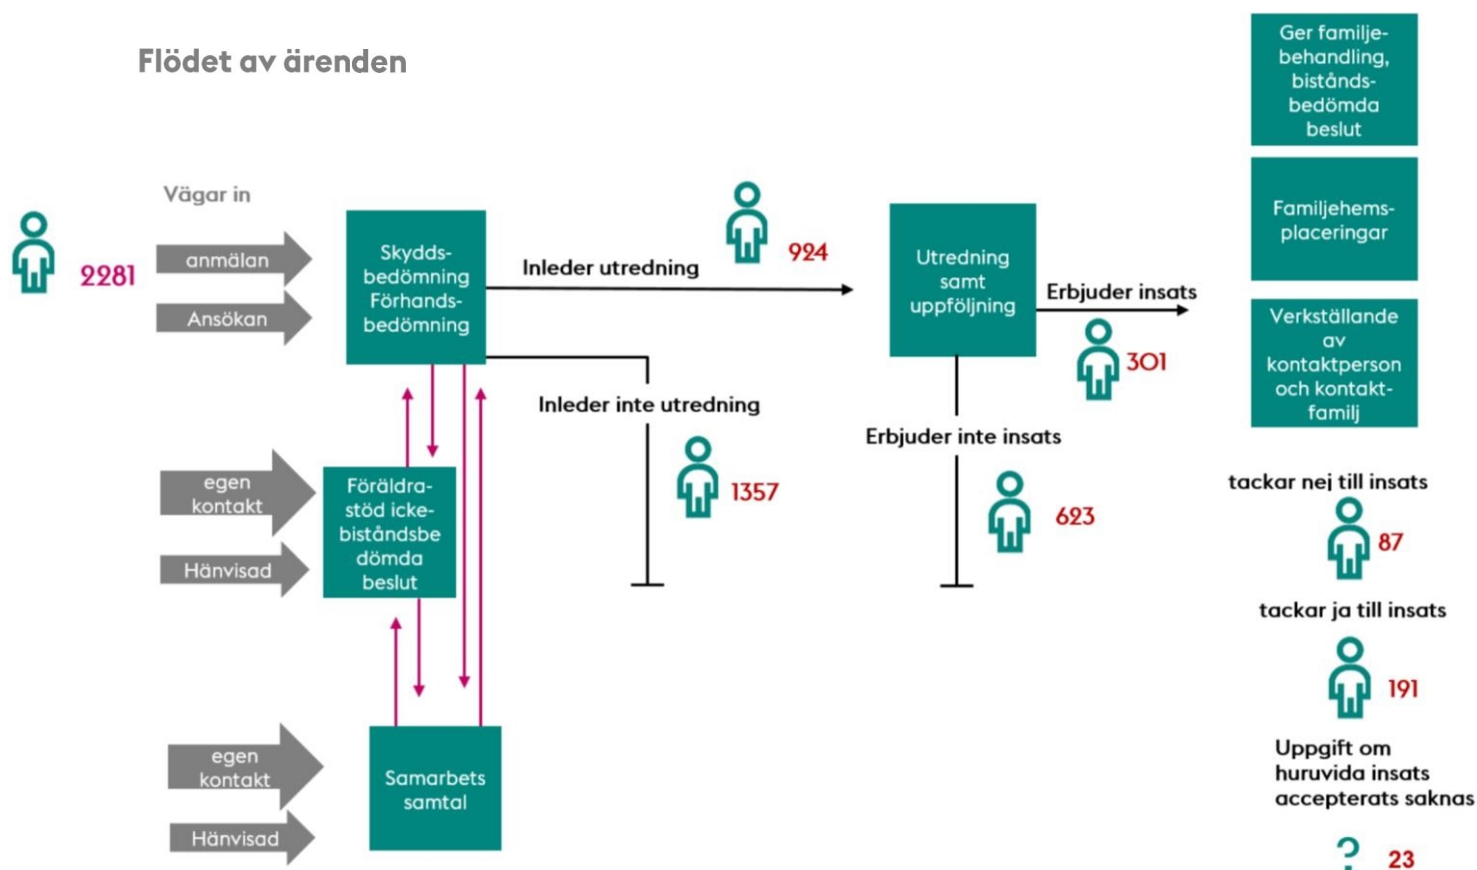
Flödet av ärenden

Vägar in

2281

anmälan

Ansökan

Skydds-bedömning Förhands-bedömning

Inleder utredning

924

Utredning samt uppföljning

Erbjuder insats

301

Ger familje-behandling, bistånds-bedömda beslut

Familjehems-placeringar

Verkställande av kontaktperson och kontakt-familj

Inleder inte utredning

1357

Erbjuder inte insats

623

egen kontakt

Hänvisad

Föräldra-stöd icke-biståndsbe dömda beslut

egen kontakt

Hänvisad

Samarbets samtal

tackar nej till insats

87

tackar ja till insats

191

Uppgift om huruvida insats accepterats saknas

?

23